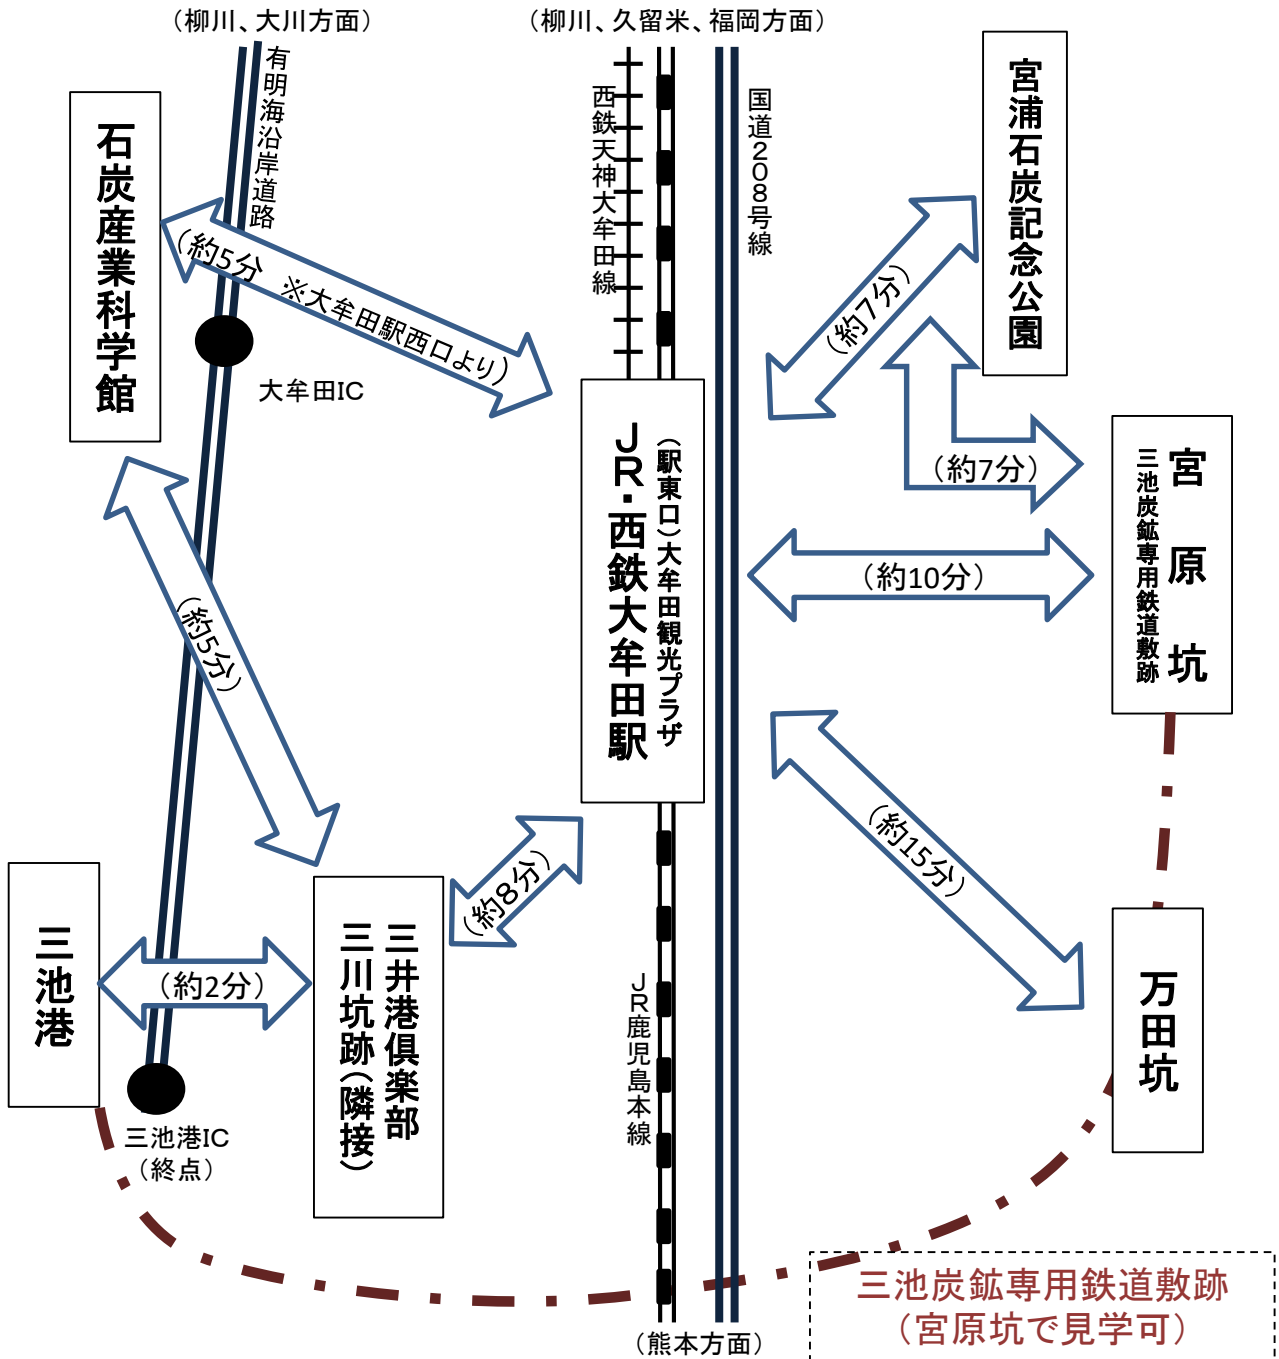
（柳川、大川方面）

（柳川、久留米、福岡方面）

有明海沿岸道路

西鉄天神大牟田線

国道208号線

宮浦石炭記念公園

石炭産業科学館

（約5分 ※大牟田駅西口より）

大牟田IC

（約7分）

（約7分）

宮原坑

三池炭鉱専用鉄道敷跡

JR・西鉄大牟田駅

（駅東口）大牟田観光プラザ

（約10分）

（約5分）

（約15分）

（約8分）

三池港

（約2分）

三井港倶楽部

三川坑跡（隣接）

JR鹿児島本線

万田坑

三池港IC（終点）

三池炭鉱専用鉄道敷跡（宮原坑で見学可）

（熊本方面）